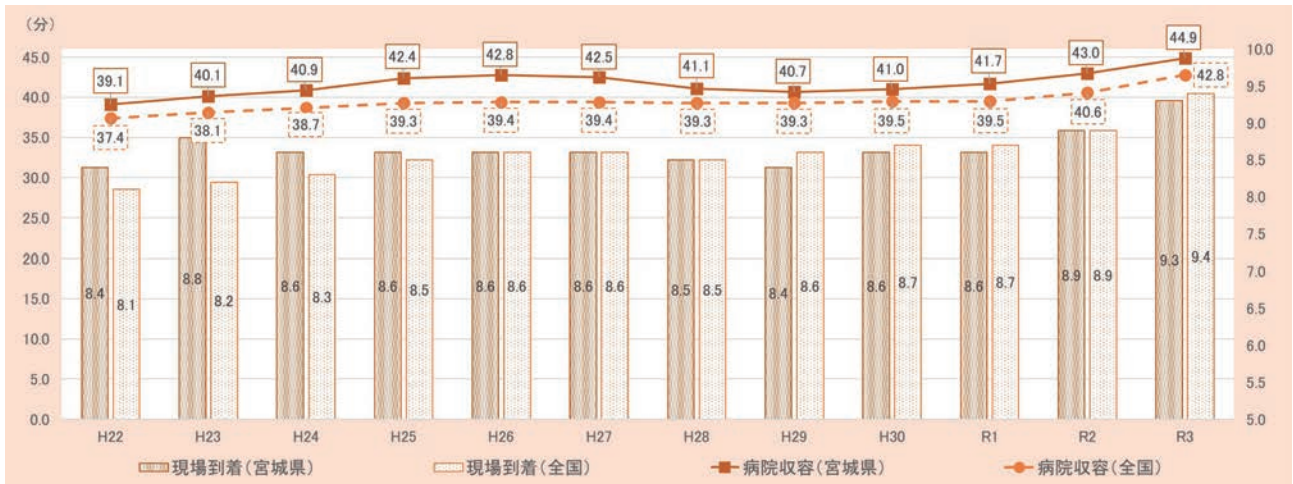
(分)

45.0
40.0
35.0
30.0
25.0
20.0
15.0
10.0
5.0
0.0

10.0
9.5
9.0
8.5
8.0
7.5
7.0
6.5
6.0
5.5
5.0

| | H22 | H23 | H24 | H25 | H26 | H27 | H28 | H29 | H30 | R1 | R2 | R3 |
|---|---|---|---|---|---|---|---|---|---|---|---|---|
| 現場到着(宮城県) | 8.4 | 8.8 | 8.6 | 8.6 | 8.6 | 8.6 | 8.5 | 8.4 | 8.6 | 8.6 | 8.9 | 9.3 |
| 現場到着(全国) | 8.1 | 8.2 | 8.3 | 8.5 | 8.6 | 8.6 | 8.5 | 8.6 | 8.7 | 8.7 | 8.9 | 9.4 |
| 病院収容(宮城県) | 39.1 | 40.1 | 40.9 | 42.4 | 42.8 | 42.5 | 41.1 | 40.7 | 41.0 | 41.7 | 43.0 | 44.9 |
| 病院収容(全国) | 37.4 | 38.1 | 38.7 | 39.3 | 39.4 | 39.4 | 39.3 | 39.3 | 39.5 | 39.5 | 40.6 | 42.8 |

現場到着(宮城県) 現場到着(全国) 病院収容(宮城県) 病院収容(全国)